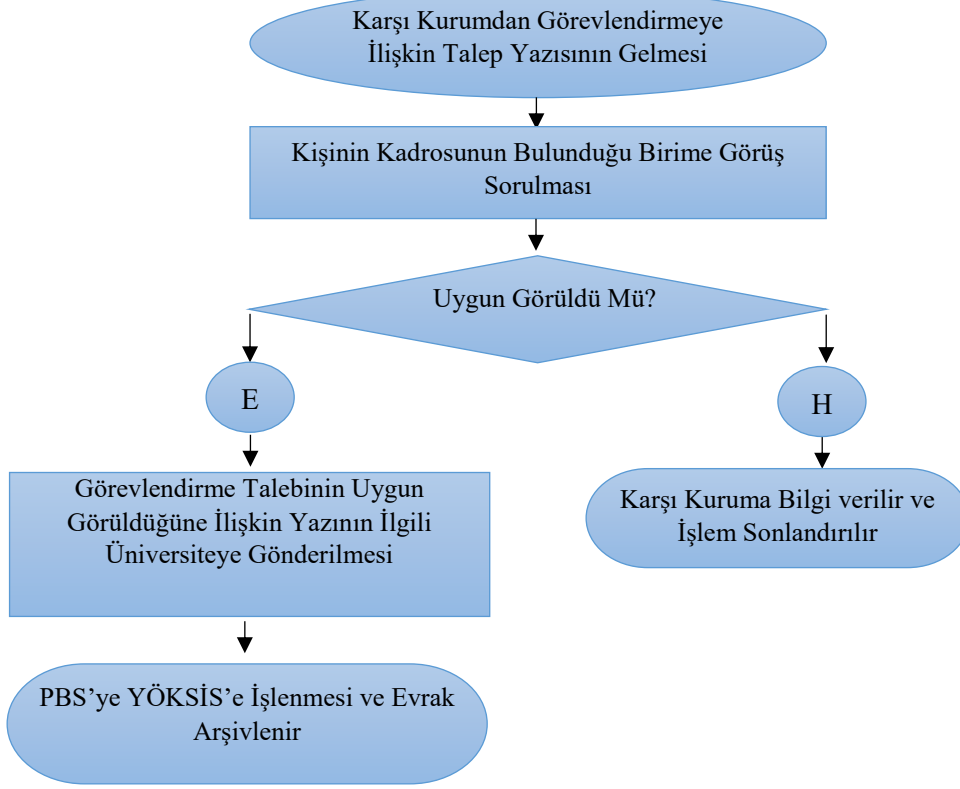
Karşı Kurumdan Görevlendirmeye İlişkin Talep Yazısının Gelmesi

Kişinin Kadrosunun Bulunduğu Birime Görüş Sorulması

Uygun Görüldü Mü?

E

H

Görevlendirme Talebinin Uygun Görüldüğüne İlişkin Yazının İlgili Üniversiteye Gönderilmesi

Karşı Kuruma Bilgi verilir ve İşlem Sonlandırılır

PBS'ye YÖKSİS'e İşlenmesi ve Evrak Arşivlenir